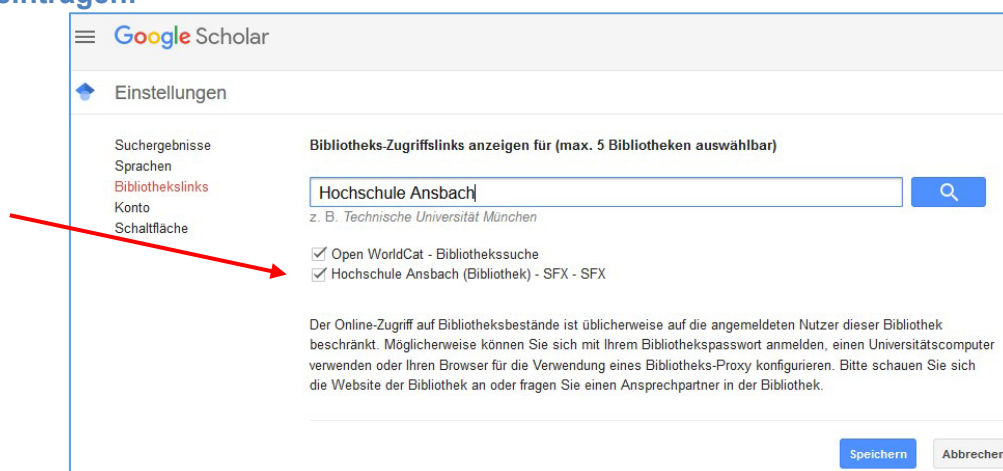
intragen:

Google Scholar

Einstellungen

Suchergebnisse
Sprachen
Bibliothekslinks
Konto
Schaltfläche

Bibliotheks-Zugriffslinks anzeigen für (max. 5 Bibliotheken auswählbar)

Hochschule Ansbach

z. B. Technische Universität München

✓ Open WorldCat - Bibliothekssuche
✓ Hochschule Ansbach (Bibliothek) - SFX - SFX

Der Online-Zugriff auf Bibliotheksbestände ist üblicherweise auf die angemeldeten Nutzer dieser Bibliothek beschränkt. Möglicherweise können Sie sich mit Ihrem Bibliothekspasswort anmelden, einen Universitätscomputer verwenden oder Ihren Browser für die Verwendung eines Bibliotheks-Proxy konfigurieren. Bitte schauen Sie sich die Website der Bibliothek an oder fragen Sie einen Ansprechpartner in der Bibliothek.

Speichern

Abbrechen